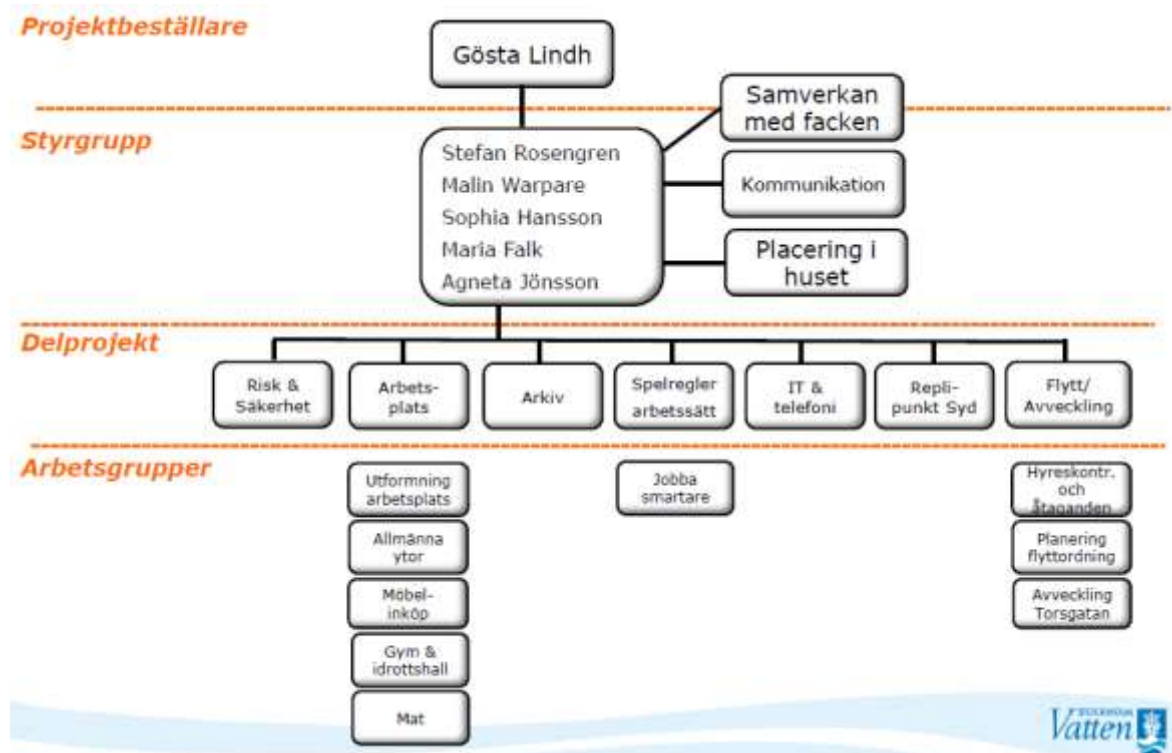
Projektbeställare

Gösta Lindh

Styrgrupp

Stefan Rosengren
Malin Warpare
Sophia Hansson
Maria Falk
Agneta Jönsson

Samverkan med facken

Kommunikation

Placering i huset

Delprojekt

Risk & Säkerhet

Arbetsplats

Arkiv

Spelregler arbetssätt

IT & telefoni

Replipunkt Syd

Flytt/ Avveckling

Arbetsgrupper

Utformning arbetsplats

Allmänna ytor

Möbelinköp

Gym & idrottshall

Mat

Jobba smartare

Hyreskontr. och åtaganden

Planering flyttordning

Avveckling Torsgatan

STOCKHOLM Vatten